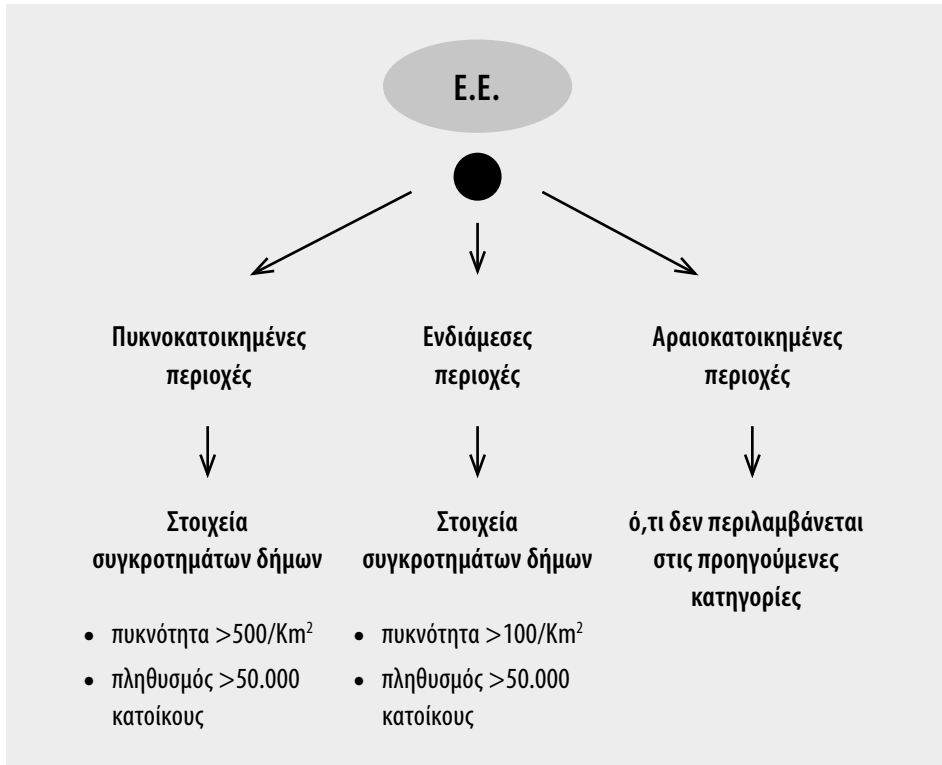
Ε.Ε.

Πυκνοκατοικημένες περιοχές

Στοιχεία συγκροτημάτων δήμων

- πυκνότητα $>500/Km^2$
- πληθυσμός $>50.000$ κατοίκους

Ενδιάμεσες περιοχές

Στοιχεία συγκροτημάτων δήμων

- πυκνότητα $>100/Km^2$
- πληθυσμός $>50.000$ κατοίκους

Αραιοκατοικημένες περιοχές

ό,τι δεν περιλαμβάνεται στις προηγούμενες κατηγορίες